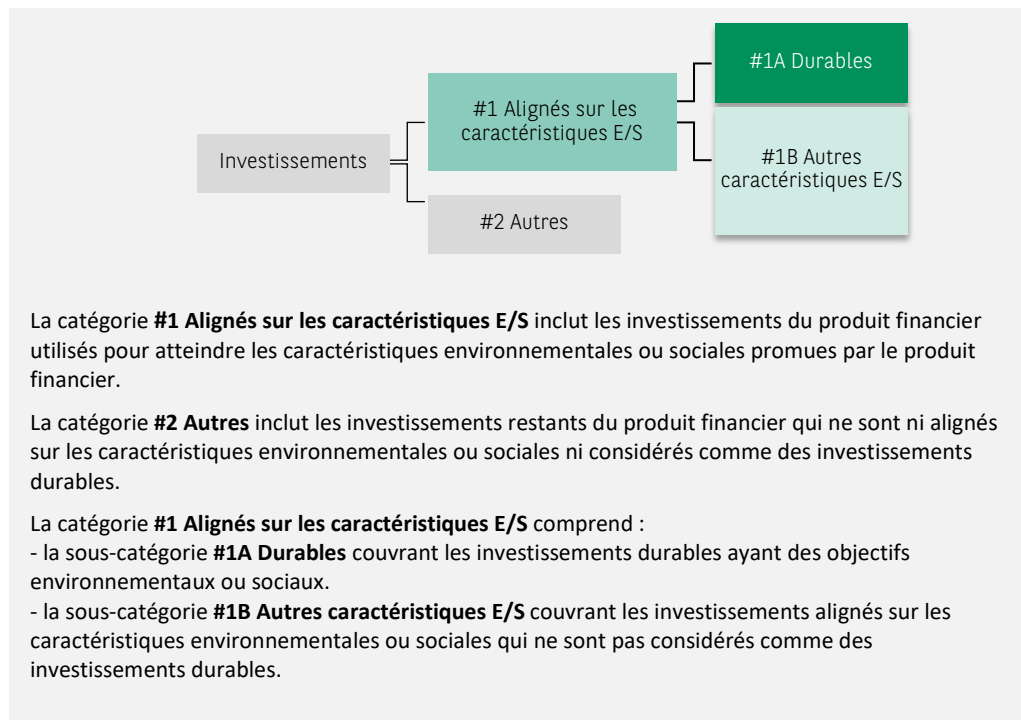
Investissements

#1 Alignés sur les caractéristiques E/S

#1A Durables

#1B Autres caractéristiques E/S

#2 Autres

La catégorie **#1 Alignés sur les caractéristiques E/S** inclut les investissements du produit financier utilisés pour atteindre les caractéristiques environnementales ou sociales promues par le produit financier.

La catégorie **#2 Autres** inclut les investissements restants du produit financier qui ne sont ni alignés sur les caractéristiques environnementales ou sociales ni considérés comme des investissements durables.

La catégorie **#1 Alignés sur les caractéristiques E/S** comprend :
- la sous-catégorie **#1A Durables** couvrant les investissements durables ayant des objectifs environnementaux ou sociaux.
- la sous-catégorie **#1B Autres caractéristiques E/S** couvrant les investissements alignés sur les caractéristiques environnementales ou sociales qui ne sont pas considérés comme des investissements durables.